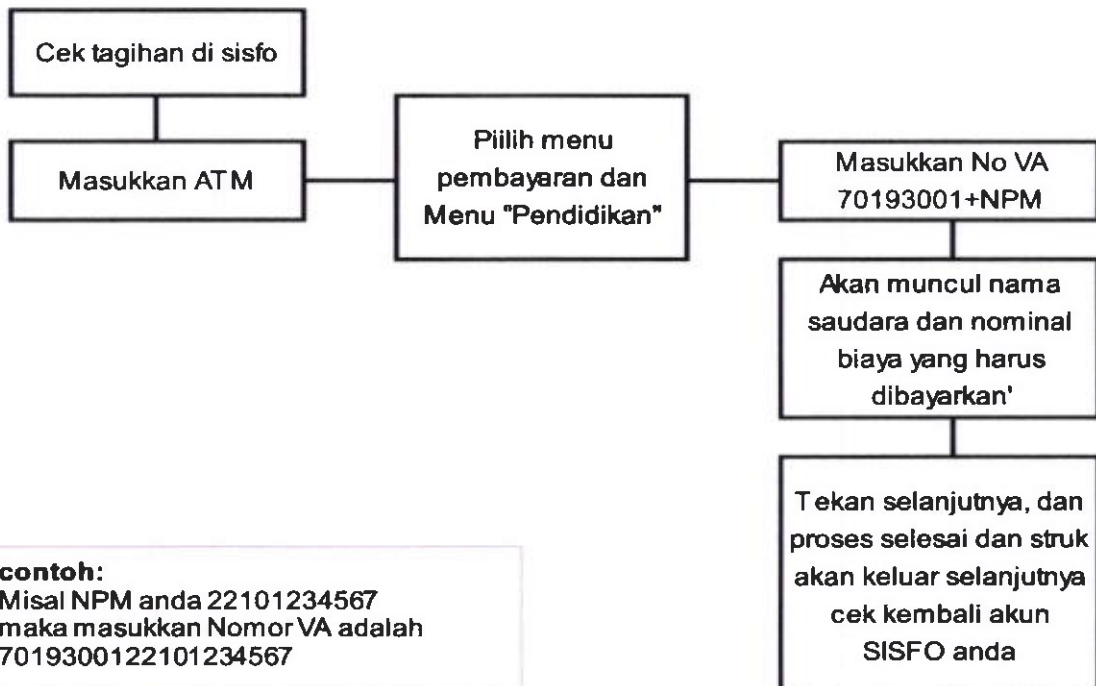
Cek tagihan di sisfo

Masukkan ATM

Piilih menu pembayaran dan Menu "Pendidikan"

Masukkan No VA 70193001+NPM

Akan muncul nama saudara dan nominal biaya yang harus dibayarkan'

Tekan selanjutnya, dan proses selesai dan struk akan keluar selanjutnya cek kembali akun SISFO anda

contoh:
Misal NPM anda 22101234567
maka masukkan Nomor VA adalah
7019300122101234567